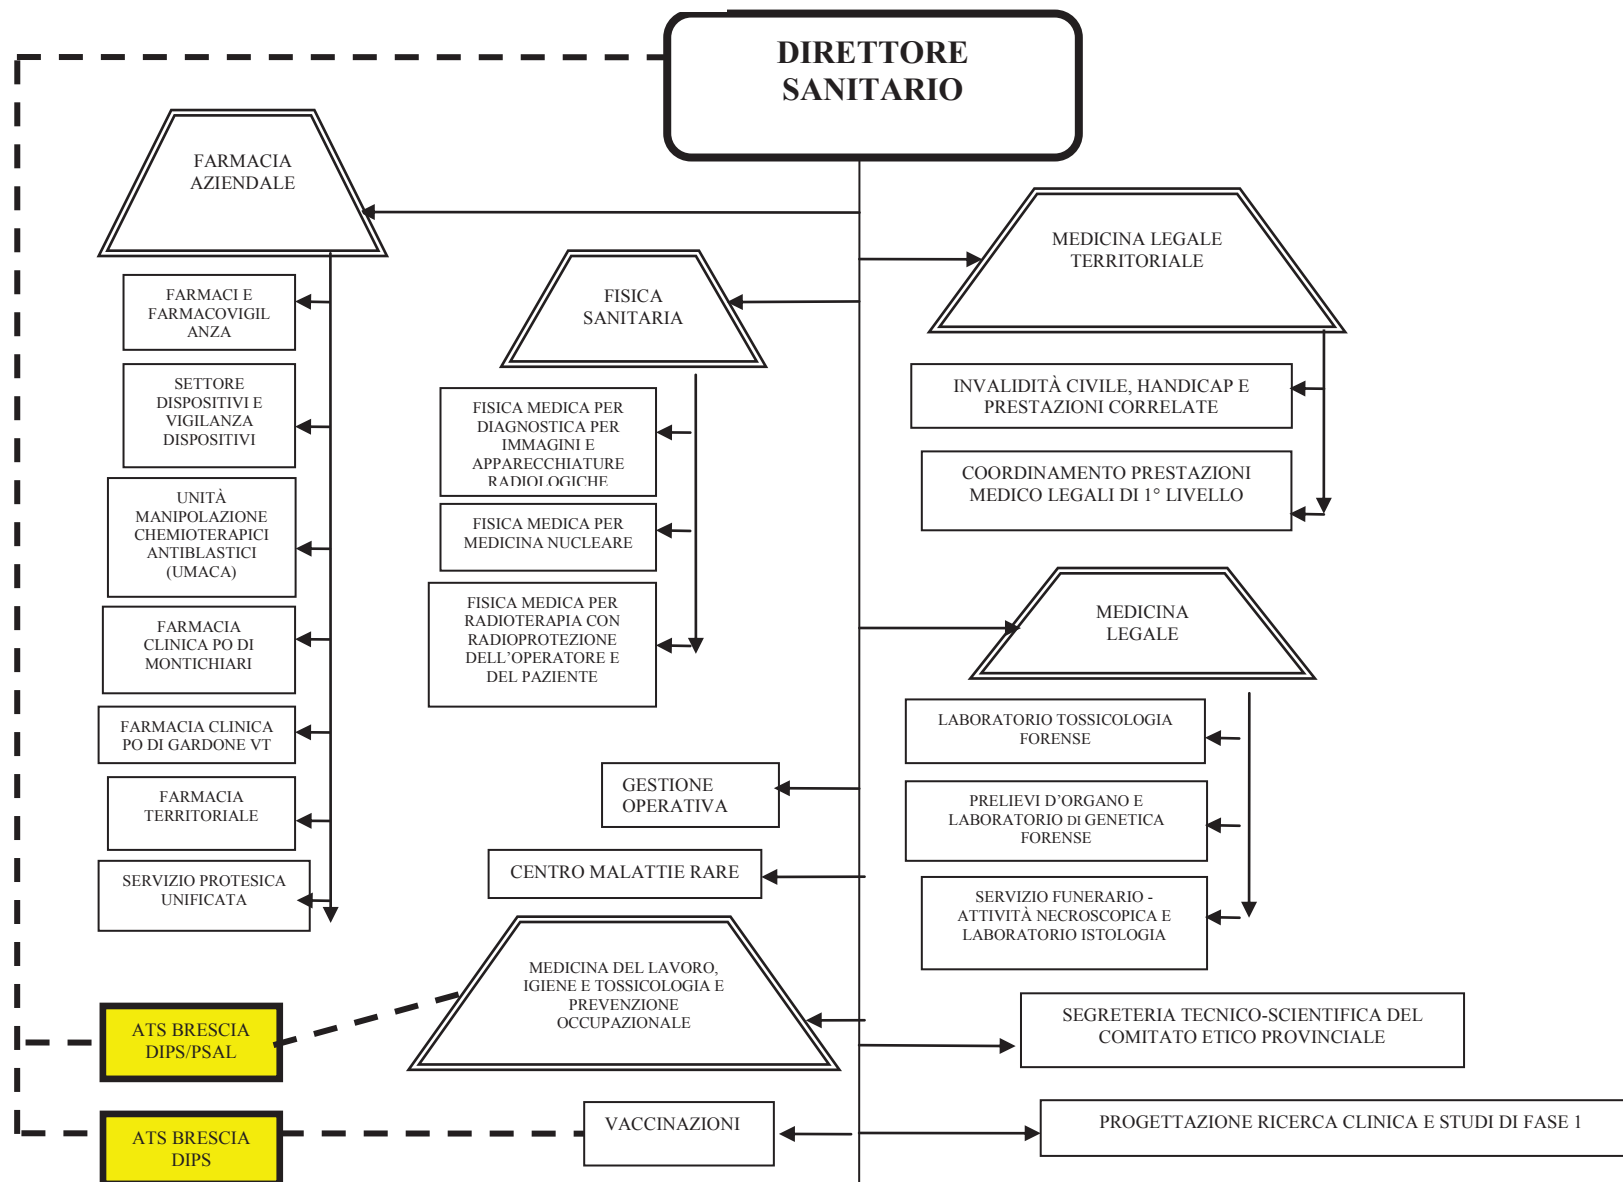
DIRETTORE SANITARIO

FARMACIA AZIENDALE

FARMACI E FARMACOVIGILANZA

SETTORE DISPOSITIVI E VIGILANZA DISPOSITIVI

UNITÀ MANIPOLAZIONE CHEMIOTERAPICI ANTIBLASTICI (UMACA)

FARMACIA CLINICA PO DI MONTICHIARI

FARMACIA CLINICA PO DI GARDONE VT

FARMACIA TERRITORIALE

SERVIZIO PROTESICA UNIFICATA

FISICA SANITARIA

FISICA MEDICA PER DIAGNOSTICA PER IMMAGINI E APPARECCHIATURE RADIOLOGICHE

FISICA MEDICA PER MEDICINA NUCLEARE

FISICA MEDICA PER RADIOTERAPIA CON RADIOPROTEZIONE DELL'OPERATORE E DEL PAZIENTE

MEDICINA LEGALE TERRITORIALE

INVALIDITÀ CIVILE, HANDICAP E PRESTAZIONI CORRELATE

COORDINAMENTO PRESTAZIONI MEDICO LEGALI DI 1° LIVELLO

MEDICINA LEGALE

LABORATORIO TOSSICOLOGIA FORENSE

PRELIEVI D'ORGANO E LABORATORIO DI GENETICA FORENSE

SERVIZIO FUNERARIO - ATTIVITÀ NECROSCOPICA E LABORATORIO ISTOLOGIA

GESTIONE OPERATIVA

CENTRO MALATTIE RARE

MEDICINA DEL LAVORO, IGIENE E TOSSICOLOGIA E PREVENZIONE OCCUPAZIONALE

ATS BRESCIA DIPS/PSAL

SEGRETERIA TECNICO-SCIENTIFICA DEL COMITATO ETICO PROVINCIALE

ATS BRESCIA DIPS

VACCINAZIONI

PROGETTAZIONE RICERCA CLINICA E STUDI DI FASE 1